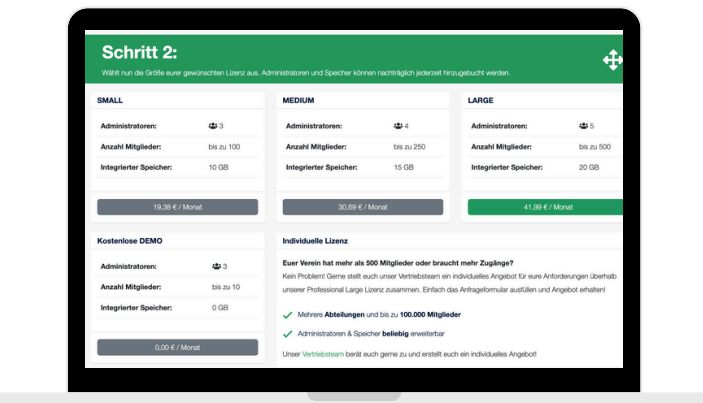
Schritt 2:

Wählt nun die Größe eurer gewünschten Lizenz aus. Administratoren und Speicher können nachträglich jederzeit hinzugebucht werden.

SMALL

| Administratoren: | 3 |
|---|---|
| Anzahl Mitglieder: | bis zu 100 |
| Integrierter Speicher: | 10 GB |

19,38 € / Monat

MEDIUM

| Administratoren: | 4 |
|---|---|
| Anzahl Mitglieder: | bis zu 250 |
| Integrierter Speicher: | 15 GB |

30,69 € / Monat

LARGE

| Administratoren: | 5 |
|---|---|
| Anzahl Mitglieder: | bis zu 500 |
| Integrierter Speicher: | 20 GB |

41,99 € / Monat

Kostenlose DEMO

| Administratoren: | 3 |
|---|---|
| Anzahl Mitglieder: | bis zu 10 |
| Integrierter Speicher: | 0 GB |

0,00 € / Monat

Individuelle Lizenz

Euer Verein hat mehr als 500 Mitglieder oder braucht mehr Zugänge?

Kein Problem! Gerne stellt euch unser Vertriebsteam ein individuelles Angebot für eure Anforderungen überhalb unserer Professional Large Lizenz zusammen. Einfach das Anfrageformular ausfüllen und Angebot erhalten!

Mehrere Abteilungen und bis zu 100.000 Mitglieder

Administratoren & Speicher beliebig erweiterbar

Unser Vertriebsteam berät euch gerne zu und erstellt euch ein individuelles Angebot!